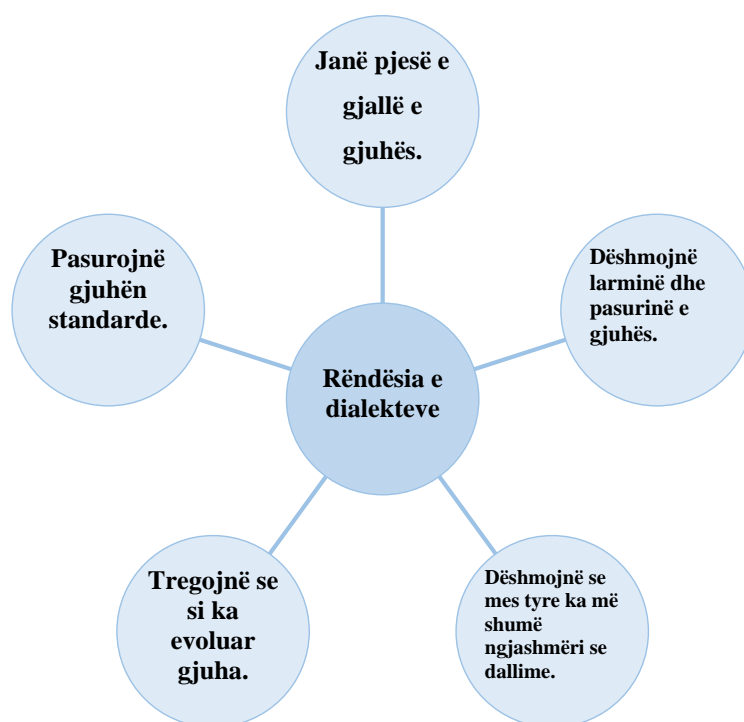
Janë pjesë e gjallë e gjuhës.

Pasurojnë gjuhën standarde.

Dëshmojnë larminë dhe pasurinë e gjuhës.

Rëndësia e dialekteve

Tregojnë se si ka evoluar gjuha.

Dëshmojnë se mes tyre ka më shumë ngjashmëri se dallime.